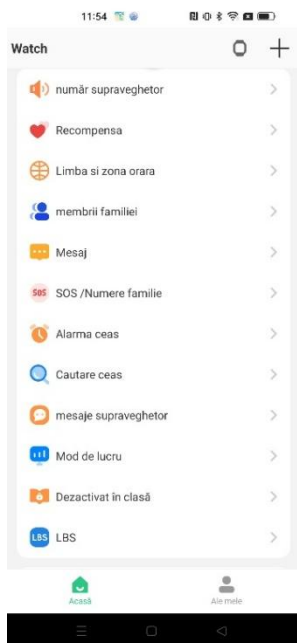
11:54

Watch

număr supraveghetor

Recompensa

Limba si zona orara

membrii familiei

Mesaj

SOS /Numere familie

Alarma ceas

Cautare ceas

mesaje supraveghetor

Mod de lucru

Dezactivat în clasă

LBS

Acasă

Ale mele